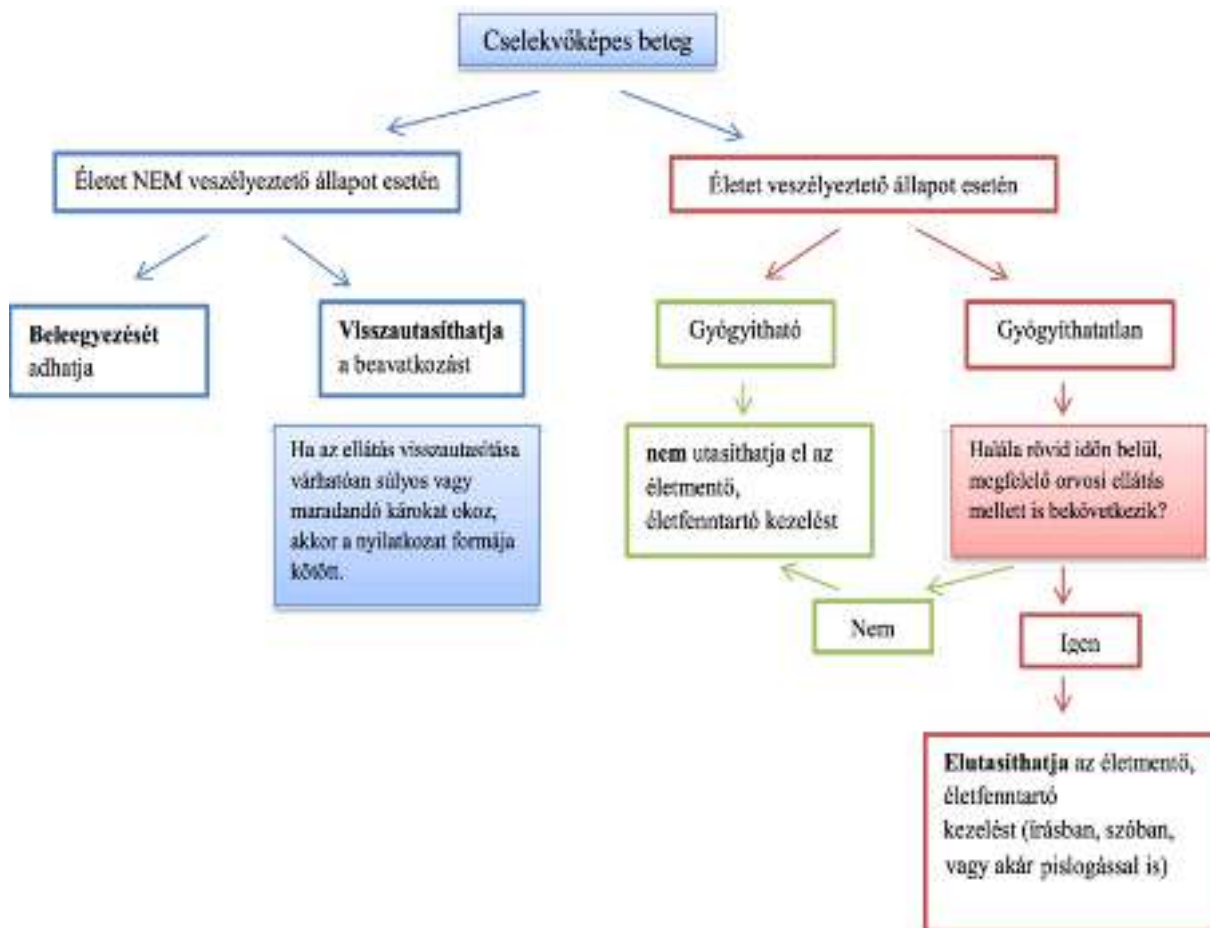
Cselekvőképes beteg

Életet NEM veszélyeztető állapot esetén

Életet veszélyeztető állapot esetén

**Beleegyezését** adhatja

**Visszautasíthatja** a beavatkozást

Ha az ellátás visszautasítása várhatóan súlyos vagy maradandó károkat okoz, akkor a nyilatkozat formája kötött.

Gyógyítható

**nem** utasíthatja el az életmentő, életfenntartó kezelést

Gyógyíthatatlan

Halála rövid időn belül, megfelelő orvosi ellátás mellett is bekövetkezik?

Nem

Igen

**Elutasíthatja** az életmentő, életfenntartó kezelést (írásban, szóban, vagy akár pislogással is)